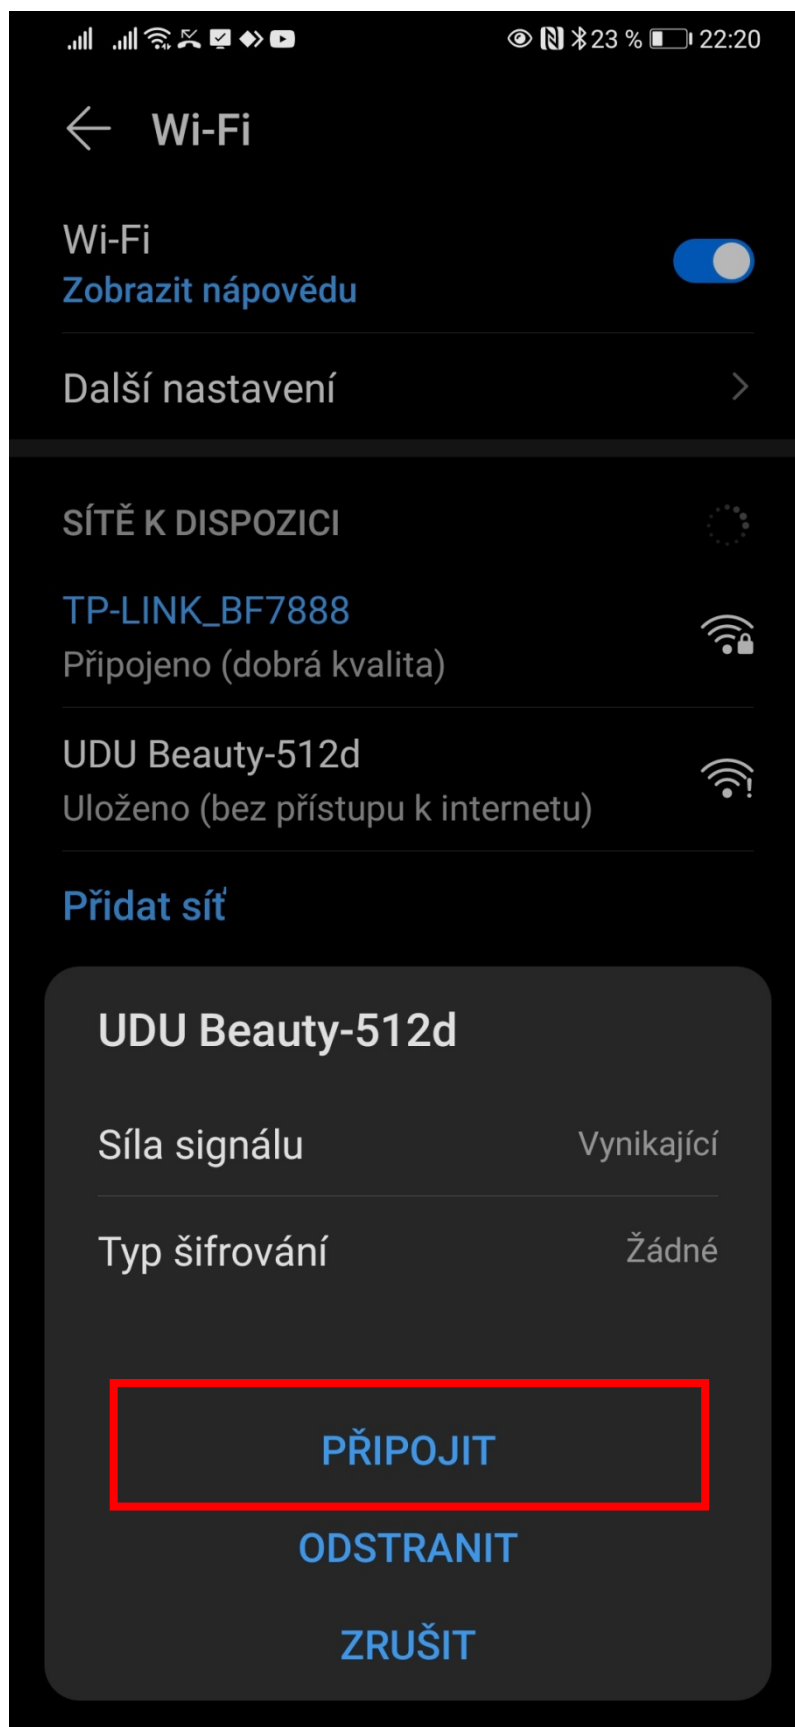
23 % 22:20

Wi-Fi

Wi-Fi
Zobrazit nápovědu

Další nastavení

SÍTĚ K DISPOZICI

TP-LINK_BF7888
Připojeno (dobrá kvalita)

UDU Beauty-512d
Uloženo (bez přístupu k internetu)

Přidat síť

UDU Beauty-512d

Síla signálu Vynikající

Typ šifrování Žádné

PŘIPOJIT

ODSTRANIT

ZRUŠIT